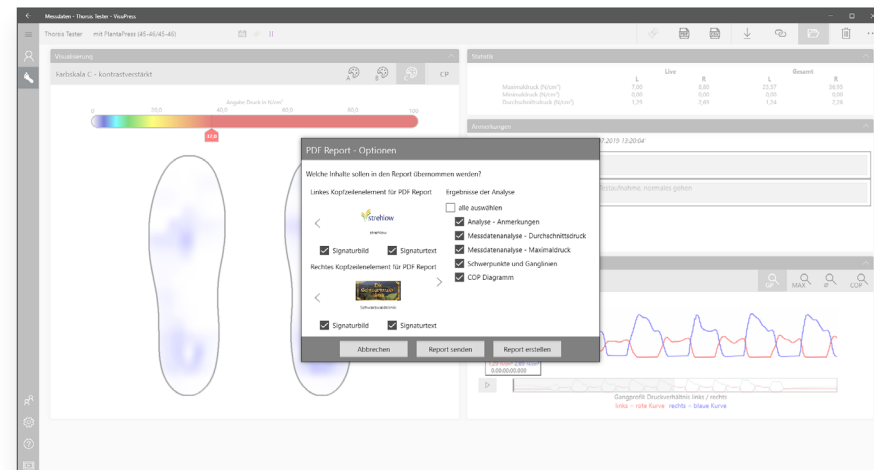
Messdaten - Thoros Tester - VisuPress

Thoros Tester mit PlantaPress (45-46/45-46)

Visualisierung

Farbskala C - kontrastverstärkt

CP

Angabe Druck in N/cm²

0 20,0 40,0 60,0 80,0 100

Statistik

Live

Gesamt

L R L R

Maximaldruck (N/cm²) 7,00 8,60 23,37 38,50
Minimaldruck (N/cm²) 0,00 0,00 0,00 0,00
Durchschnittsdruck (N/cm²) 1,29 2,69 1,24 2,28

Anmerkungen

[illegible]7.2019 13:20:04

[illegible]lestaufnahme, normales gehen

PDF Report - Optionen

Welche Inhalte sollen in den Report übernommen werden?

Linkes Kopfzeilenelement für PDF Report

strehlow

Signaturbild Signaturtext

Rechtes Kopfzeilenelement für PDF Report

Schuhfabrik

Signaturbild Signaturtext

Ergebnisse der Analyse

alle auswählen

Analyse - Anmerkungen

Messdatenanalyse - Durchschnittsdruck

Messdatenanalyse - Maximaldruck

Schwerpunkte und Ganglinien

COP Diagramm

Abbrechen Report senden Report erstellen

MAX COP

0:00:00:00.000

Gangprofil Druckverhältnis links / rechts

links - rote Kurve rechts - blaue Kurve